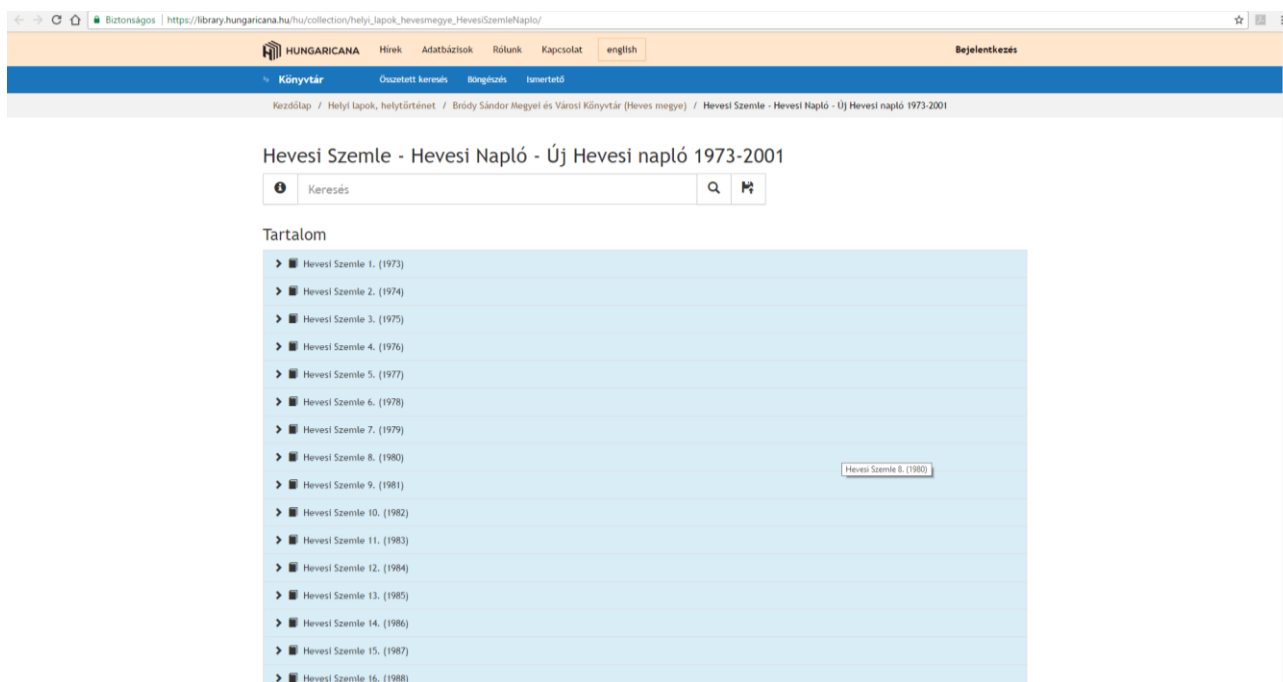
Biztonságos | https://library.hungaricana.hu/hu/collection/helyi_lapok_hevesmegye_HevesiSzemleNaplo/

HUNGARICANA Hírek Adatbázisok Rólunk Kapcsolat english Bejelentkezés

Könyvtár Összetett keresés Böngészés Ismertető

Kezdőlap / Helyi lapok, helytörténet / Bródy Sándor Megyei és Városi Könyvtár (Heves megye) / Hevesi Szemle - Hevesi Napló - Új Hevesi napló 1973-2001

Hevesi Szemle - Hevesi Napló - Új Hevesi napló 1973-2001

Keresés

Tartalom

Hevesi Szemle 1. (1973)
Hevesi Szemle 2. (1974)
Hevesi Szemle 3. (1975)
Hevesi Szemle 4. (1976)
Hevesi Szemle 5. (1977)
Hevesi Szemle 6. (1978)
Hevesi Szemle 7. (1979)
Hevesi Szemle 8. (1980)
Hevesi Szemle 8. (1980)
Hevesi Szemle 9. (1981)
Hevesi Szemle 10. (1982)
Hevesi Szemle 11. (1983)
Hevesi Szemle 12. (1984)
Hevesi Szemle 13. (1985)
Hevesi Szemle 14. (1986)
Hevesi Szemle 15. (1987)
Hevesi Szemle 16. (1988)